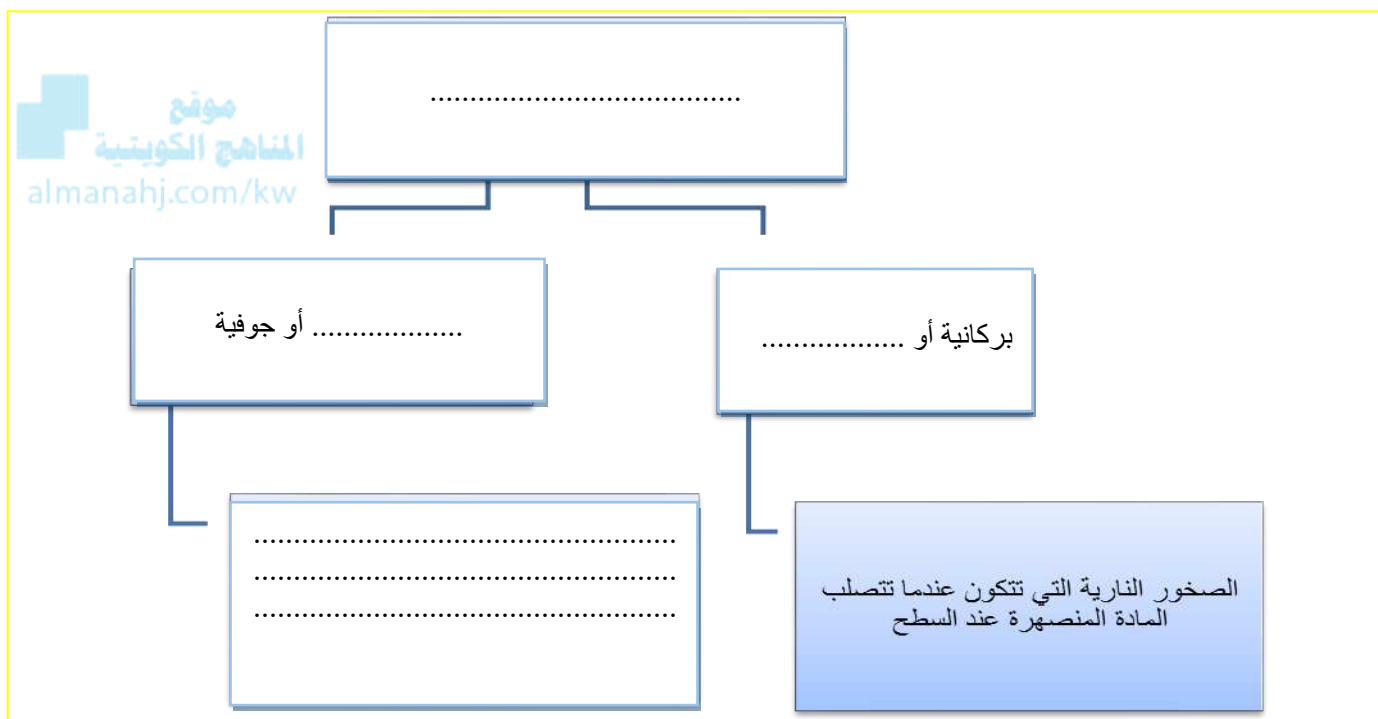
موقع
المناهج الكويتية
almanahj.com/kw

.....................................

بركانية أو ..................

.................... أو جوفية

الصخور النارية التي تتكون عندما تتصلب المادة المنصهرة عند السطح

.....................................................
.....................................................
.....................................................